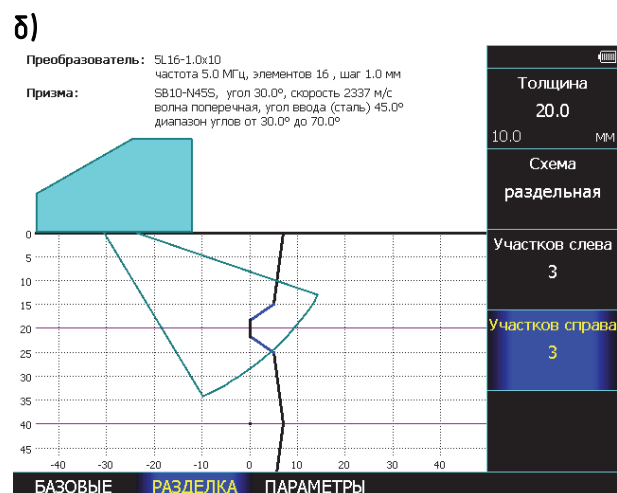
б)

Преобразователь: 5L16-1.0x10
частота 5.0 МГц, элементов 16 , шаг 1.0 мм

Призма: SB10-N45S, угол 30.0°, скорость 2337 м/с
волна поперечная, угол ввода (сталь) 45.0°
диапазон углов от 30.0° до 70.0°

Толщина
20.0
10.0 мм

Схема
раздельная

Участков слева
3

Участков справа
3

0
5
10
15
20
25
30
35
40
45

-40 -30 -20 -10 0 10 20 30 40

БАЗОВЫЕ РАЗДЕЛКА ПАРАМЕТРЫ